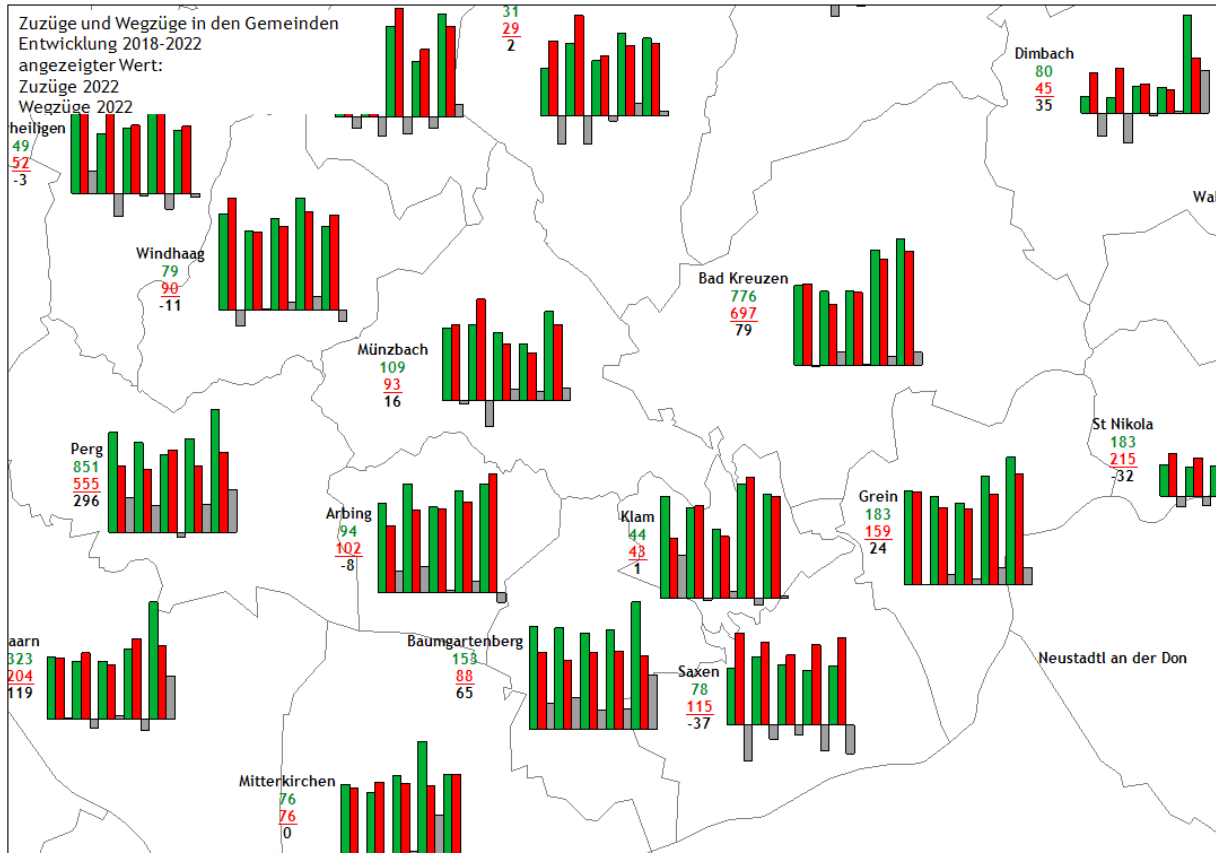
Zuzüge und Wegzüge in den Gemeinden
Entwicklung 2018-2022
angezeigter Wert:
Zuzüge 2022
Wegzüge 2022

31
29
2

Dimbach
80
45
35

heiligen
49
52
-3

Wal

Windhaag
79
90
-11

Bad Kreuzen
776
697
79

Münzbach
109
93
16

St Nikola
183
215
-32

Perg
851
555
296

Grein
183
159
24

Arbing
94
102
-8

Klam
44
43
1

aarn
323
204
119

Baumgartenberg
153
88
65

Saxen
78
115
-37

Neustadtl an der Don

Mitterkirchen
76
76
0